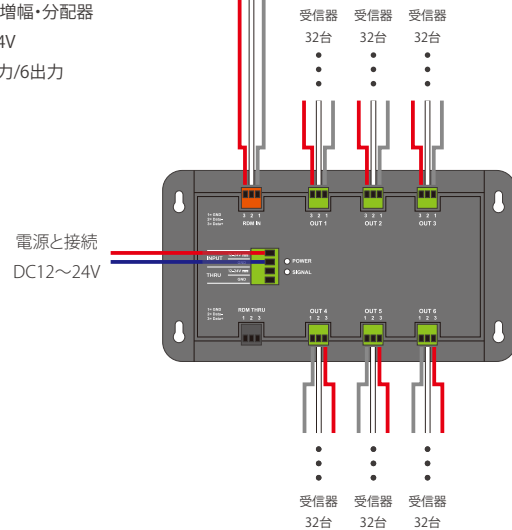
増幅･分配器
4V
力/6出力

受信器
32台

受信器
32台

受信器
32台

電源と接続
DC12〜24V

1= GND
2= Data+
3= Data−

3 2 1
RDM IN

3 2 1
OUT 1

3 2 1
OUT 2

3 2 1
OUT 3

INPUT
THRU

POWER
SIGNAL

1= GND
2= Data+
3= Data−

RDM THRU
1 2 3

OUT 4
1 2 3

OUT 5
1 2 3

OUT 6
1 2 3

受信器
32台

受信器
32台

受信器
32台